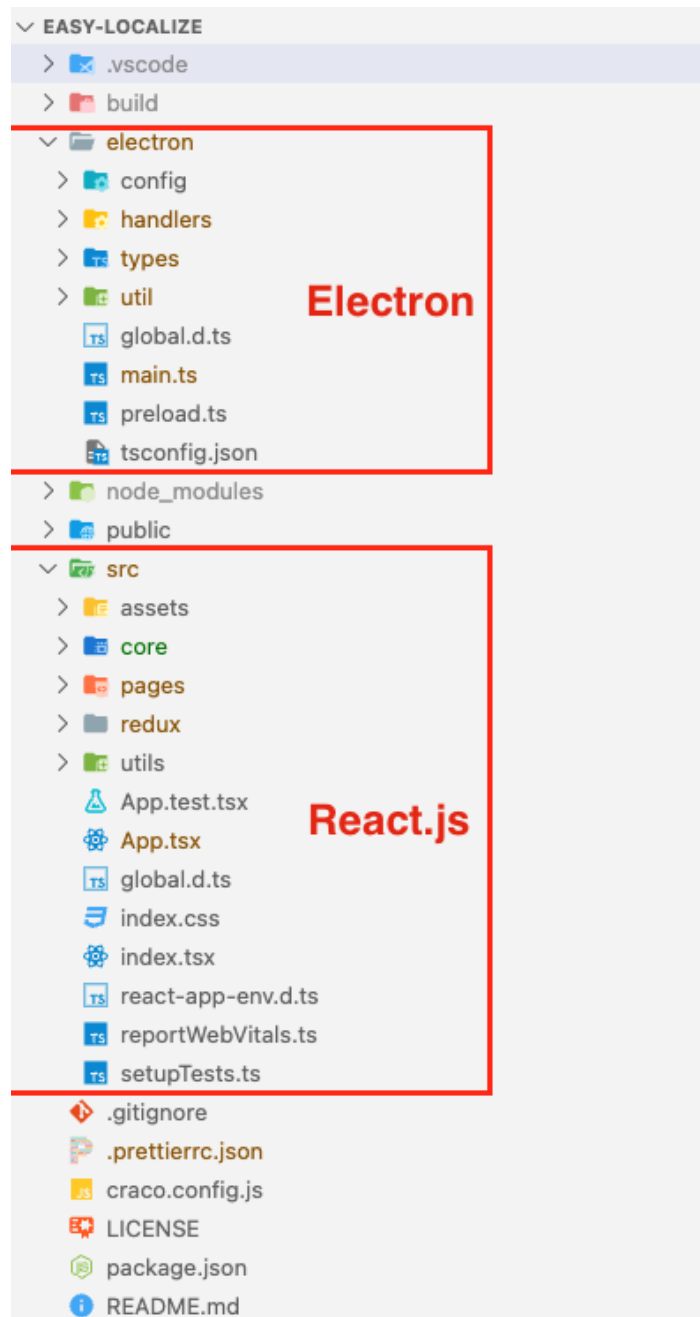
EASY-LOCALIZE
.vscode
build
electron
config
handlers
types
util
global.d.ts
main.ts
preload.ts
tsconfig.json
Electron
node_modules
public
src
assets
core
pages
redux
utils
App.test.tsx
App.tsx
global.d.ts
index.css
index.tsx
react-app-env.d.ts
reportWebVitals.ts
setupTests.ts
React.js
.gitignore
.prettierrc.json
craco.config.js
LICENSE
package.json
README.md